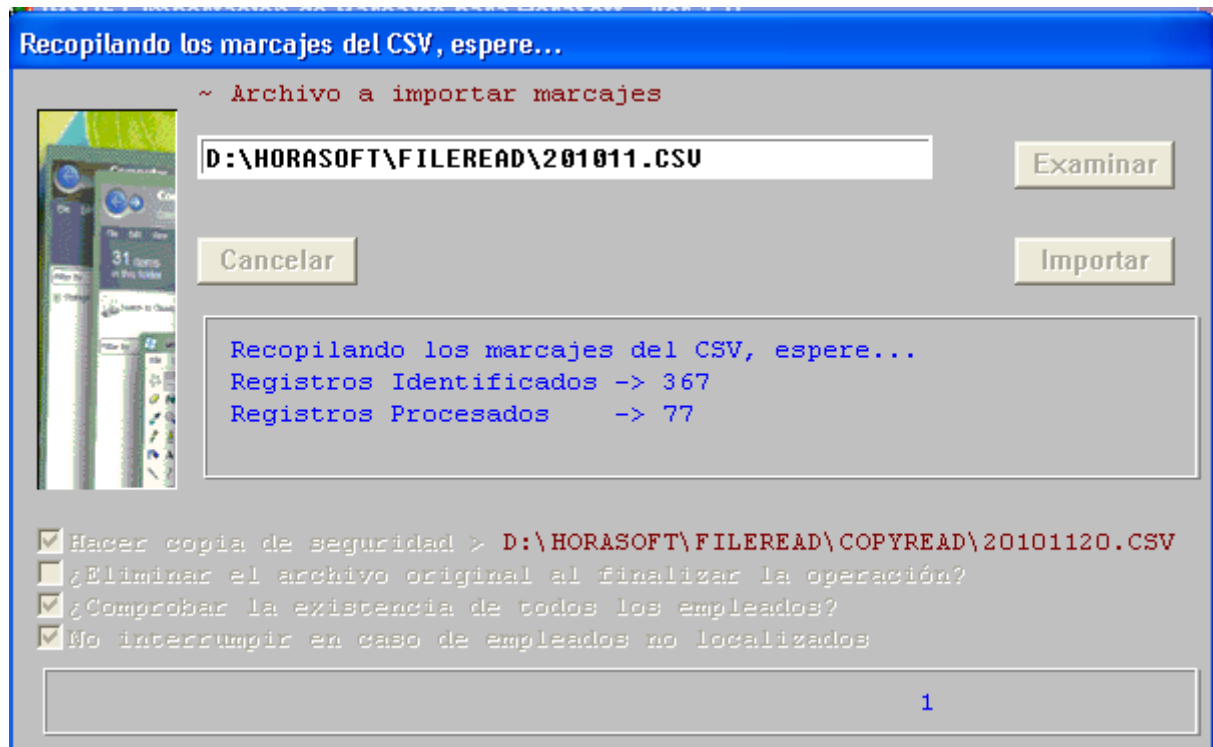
Recopilando los marcajes del CSV, espere...

~ Archivo a importar marcajes

D:\HORASOFT\FILEREAD\201011.CSV

Examinar

Cancelar

Importar

Recopilando los marcajes del CSV, espere...
Registros Identificados -> 367
Registros Procesados -> 77

Hacer copia de seguridad > D:\HORASOFT\FILEREAD\COPYREAD\20101120.CSV
¿Eliminar el archivo original al finalizar la operación?
¿Comprobar la existencia de todos los empleados?
No interrumpir en caso de empleados no localizados

1